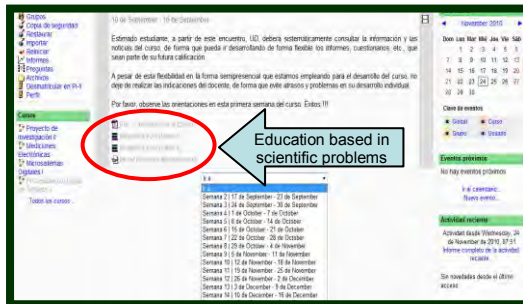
Grupos
Copia de seguridad
Restaurar
Importar
Reiniciar
Informes
Preguntas
Archivos
Desmatricular en Pi-Pi
Perfil

Cursos
Proyecto de investigación I
Mediciones Electrónicas
Microsistemas Digitales I
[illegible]
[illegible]
Todos los cursos...

10 de September - 16 de Decembre

Estimado estudiante, a partir de este encuentro, UD. deberá sistemáticamente consultar la información y las noticias del curso, de forma que pueda ir desarrollando de forma flexible los informes, cuestionarios, etc., que sean parte de su futura calificación.

A pesar de esta flexibilidad en la forma semipresencial que estamos empleando para el desarrollo del curso, no deje de realizar las indicaciones del docente, de forma que evite atrasos y problemas en su desarrollo individual.

Por favor, observe las orientaciones en esta primera semana del curso. Éxitos !!!

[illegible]
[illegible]
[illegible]
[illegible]

Education based in scientific problems

Ir a...
Semana 2 | 17 de September - 23 de September
Semana 3 | 24 de September - 30 de September
Semana 4 | 1 de October - 7 de October
Semana 5 | 8 de October - 14 de October
Semana 6 | 15 de October - 21 de October
Semana 7 | 22 de October - 28 de October
Semana 8 | 29 de October - 4 de November
Semana 9 | 5 de November - 11 de November
Semana 10 | 12 de November - 18 de November
Semana 11 | 19 de November - 25 de November
Semana 12 | 26 de November - 2 de December
Semana 13 | 3 de December - 9 de December
Semana 14 | 10 de December - 16 de December

November 2010

| Dom | Lun | Mar | Mié | Jue | Vie | Sáb |
|---|---|---|---|---|---|---|
| | 1 | 2 | 3 | 4 | 5 | 6 |
| 7 | 8 | 9 | 10 | 11 | 12 | 13 |
| 14 | 15 | 16 | 17 | 18 | 19 | 20 |
| 21 | 22 | 23 | 24 | 25 | 26 | 27 |
| 28 | 29 | 30 | | | | |

Clave de eventos
Global
Curso
Grupo
Usuario

Eventos próximos
No hay eventos próximos
Ir al calendario...
Nuevo evento...

Actividad reciente
Actividad desde Wednesday, 24 de November de 2010, 07:51
Informe completo de la actividad reciente...
Sin novedades desde el último acceso